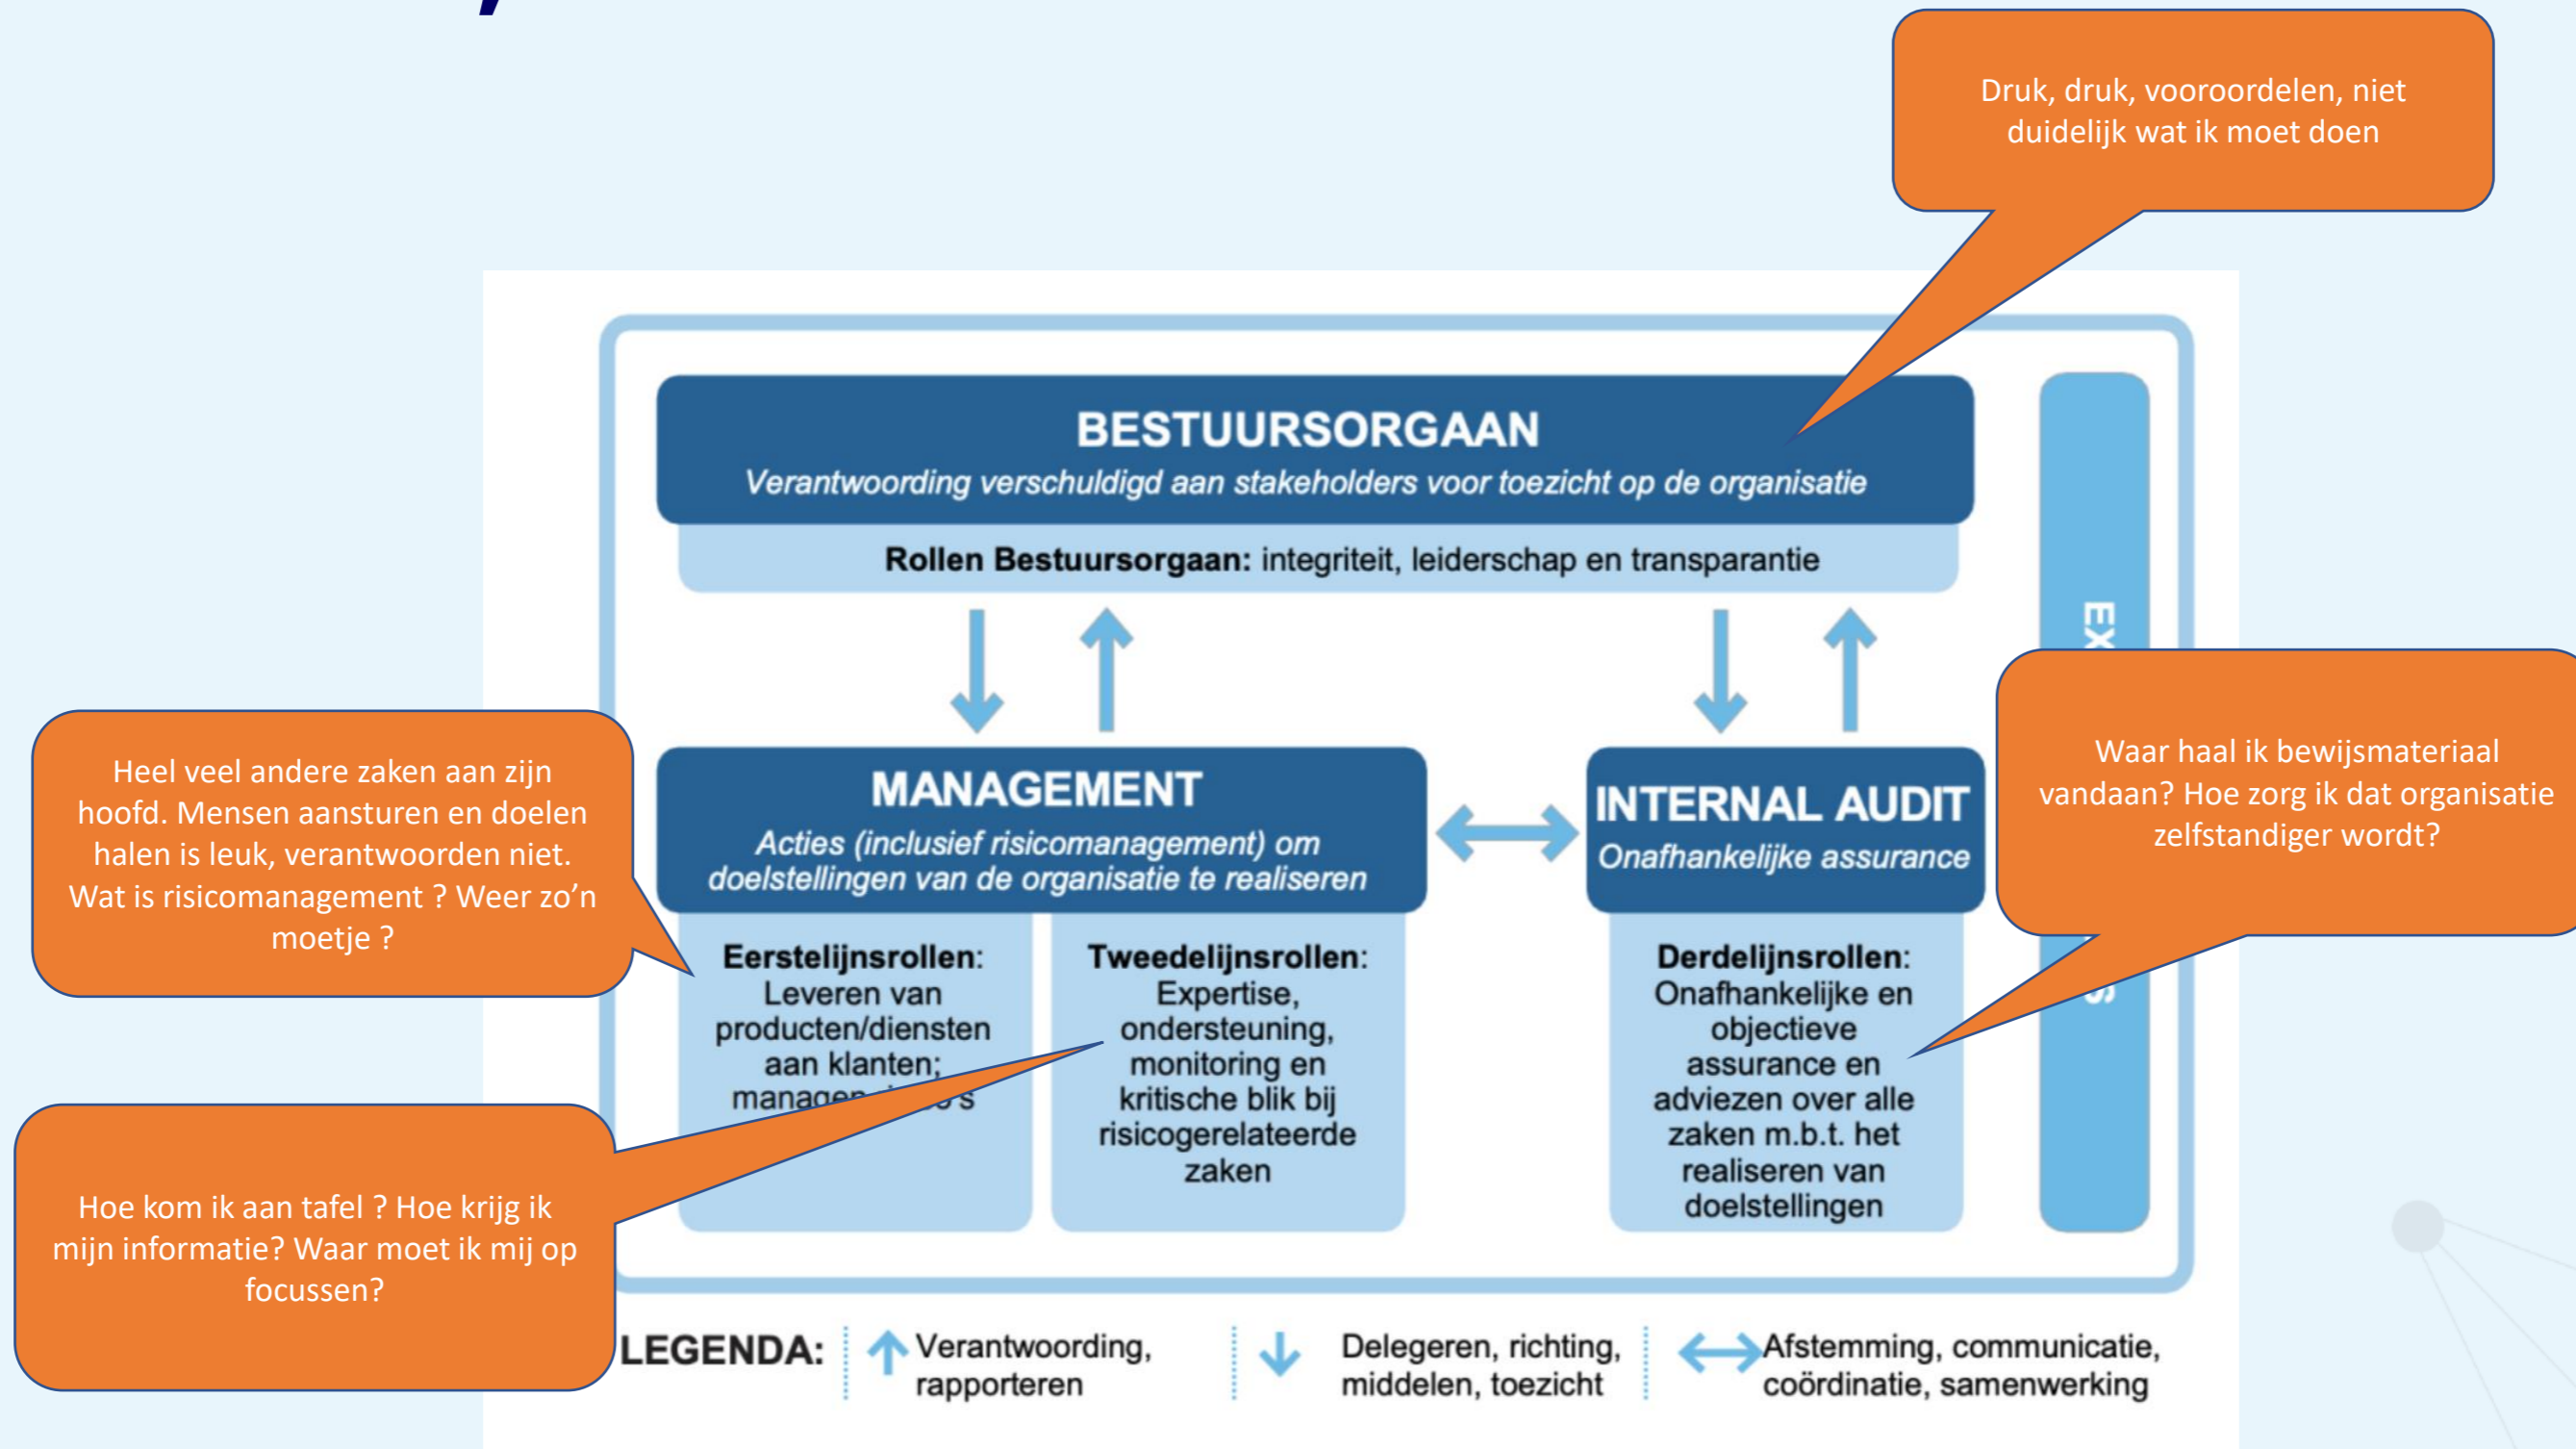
Druk, druk, vooroordelen, niet duidelijk wat ik moet doen

BESTUURSORGAAN
Verantwoording verschuldigd aan stakeholders voor toezicht op de organisatie

Rollen Bestuursorgaan: integriteit, leiderschap en transparantie

EX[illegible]

Heel veel andere zaken aan zijn hoofd. Mensen aansturen en doelen halen is leuk, verantwoorden niet. Wat is risicomanagement ? Weer zo'n moetje ?

MANAGEMENT
Acties (inclusief risicomanagement) om doelstellingen van de organisatie te realiseren

INTERNAL AUDIT
Onafhankelijke assurance

Waar haal ik bewijsmateriaal vandaan? Hoe zorg ik dat organisatie zelfstandiger wordt?

Eerstelijnsrollen: Leveren van producten/diensten aan klanten; managen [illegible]'s

Tweedelijnsrollen: Expertise, ondersteuning, monitoring en kritische blik bij risicogerelateerde zaken

Derdelijnsrollen: Onafhankelijke en objectieve assurance en adviezen over alle zaken m.b.t. het realiseren van doelstellingen

Hoe kom ik aan tafel ? Hoe krijg ik mijn informatie? Waar moet ik mij op focussen?

LEGENDA: Verantwoording, rapporteren | Delegeren, richting, middelen, toezicht | Afstemming, communicatie, coördinatie, samenwerking